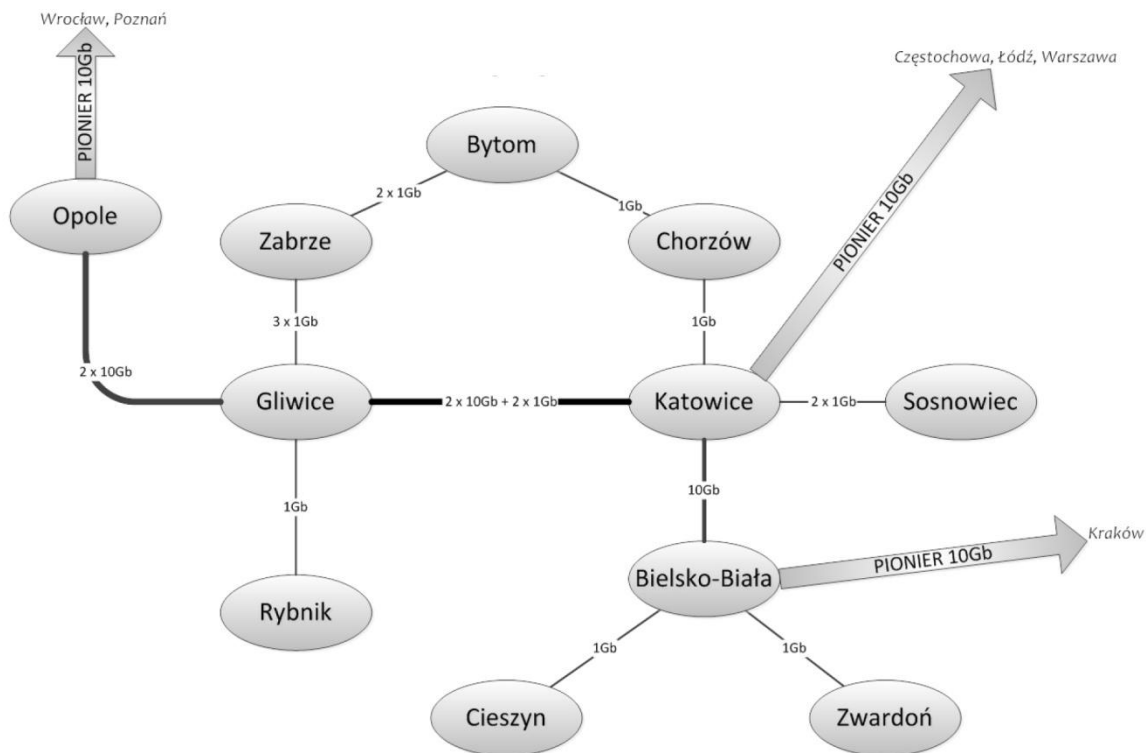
Wrocław, Poznań

PIONIER 10Gb

Częstochowa, Łódź, Warszawa

Bytom

2 x 1Gb

1Gb

Opole

Zabrze

Chorzów

PIONIER 10Gb

3 x 1Gb

1Gb

2 x 10Gb

Gliwice

2 x 10Gb + 2 x 1Gb

Katowice

2 x 1Gb

Sosnowiec

10Gb

1Gb

Kraków

PIONIER 10Gb

Bielsko-Biała

Rybnik

1Gb

1Gb

Cieszyn

Zwardoń